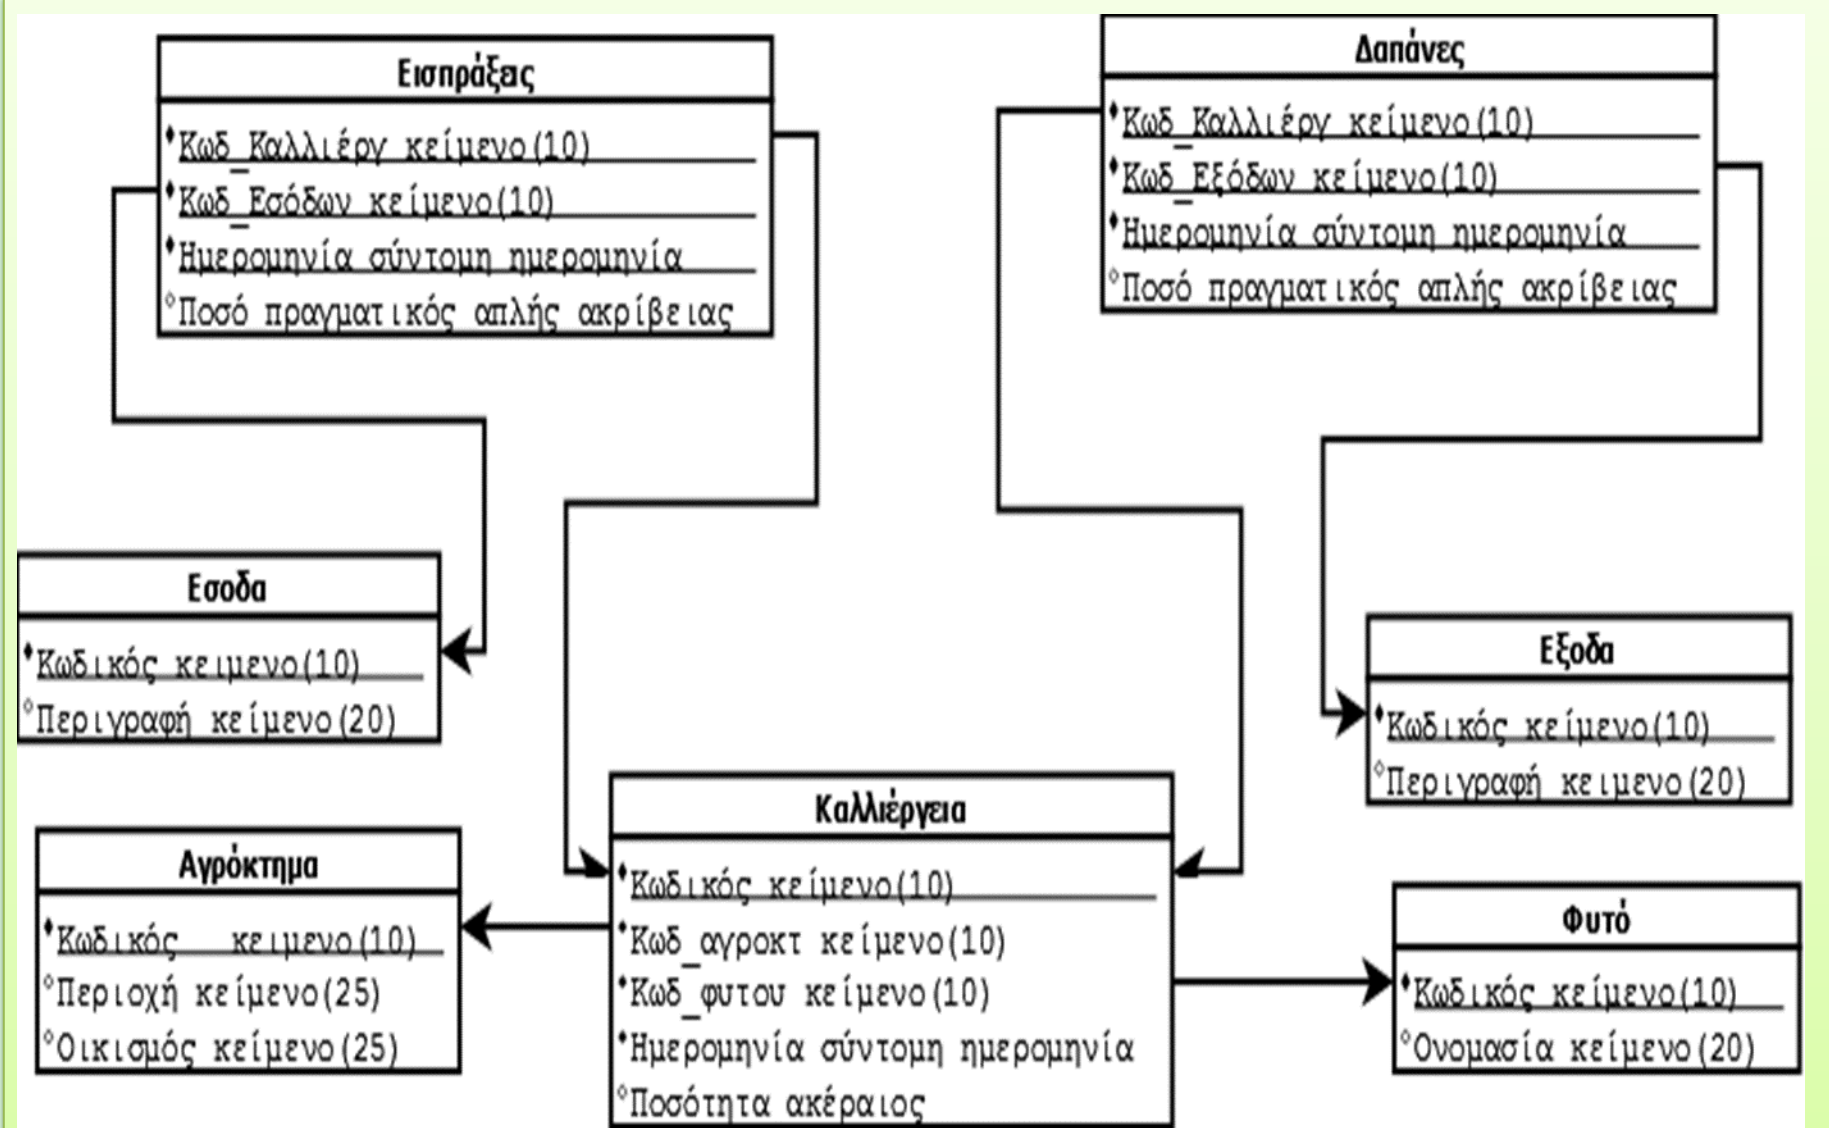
Εισπράξεις

Κωδ_Καλλιέργ κείμενο(10)
Κωδ_Εσόδων κείμενο(10)
Ημερομηνία σύντομη ημερομηνία
Ποσό πραγματικός απλής ακρίβειας

Δαπάνες

Κωδ_Καλλιέργ κείμενο(10)
Κωδ_Εξόδων κείμενο(10)
Ημερομηνία σύντομη ημερομηνία
Ποσό πραγματικός απλής ακρίβειας

Εσοδα

Κωδικός κειμενο(10)
Περιγραφή κείμενο(20)

Εξοδα

Κωδικός κείμενο(10)
Περιγραφή κειμενο(20)

Καλλιέργεια

Κωδικός κείμενο(10)
Κωδ_αγροκτ κείμενο(10)
Κωδ_φυτου κείμενο(10)
Ημερομηνία σύντομη ημερομηνία
Ποσότητα ακέραιος

Αγρόκτημα

Κωδικός κειμενο(10)
Περιοχή κείμενο(25)
Οικισμός κείμενο(25)

Φυτό

Κωδικός κείμενο(10)
Ονομασία κείμενο(20)